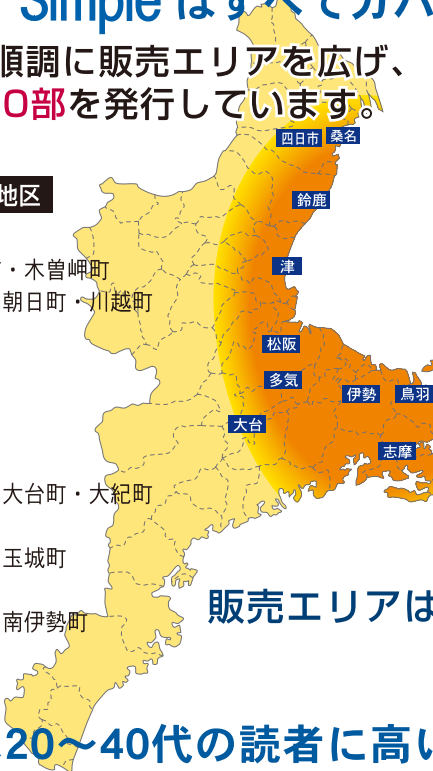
Simple はすべてカバ

順調に販売エリアを広げ、
0部を発行しています。

地区

・木曽岬町
朝日町・川越町

大台町・大紀町

玉城町

南伊勢町

四日市
桑名
鈴鹿
津
松阪
多気
伊勢
鳥羽
大台
志摩

販売エリアは

20～40代の読者に高い